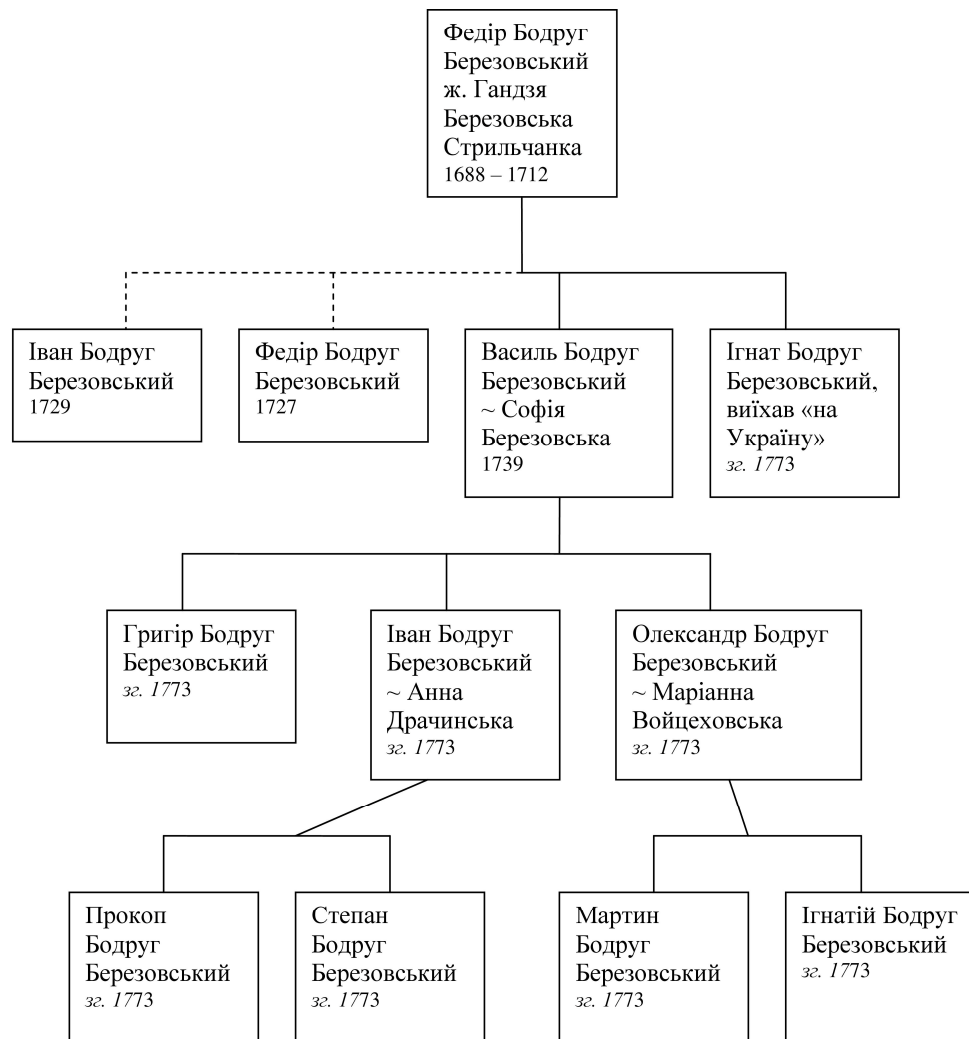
Федір Бодруг Березовський ж. Гандзя Березовська Стрильчанка
1688 – 1712

Іван Бодруг Березовський
1729

Федір Бодруг Березовський
1727

Василь Бодруг Березовський ~ Софія Березовська
1739

Ігнат Бодруг Березовський, виїхав «на Україну»
зг. 1773

Григір Бодруг Березовський
зг. 1773

Іван Бодруг Березовський ~ Анна Драчинська
зг. 1773

Олександр Бодруг Березовський ~ Маріанна Войцеховська
зг. 1773

Прокоп Бодруг Березовський
зг. 1773

Степан Бодруг Березовський
зг. 1773

Мартин Бодруг Березовський
зг. 1773

Ігнатій Бодруг Березовський
зг. 1773